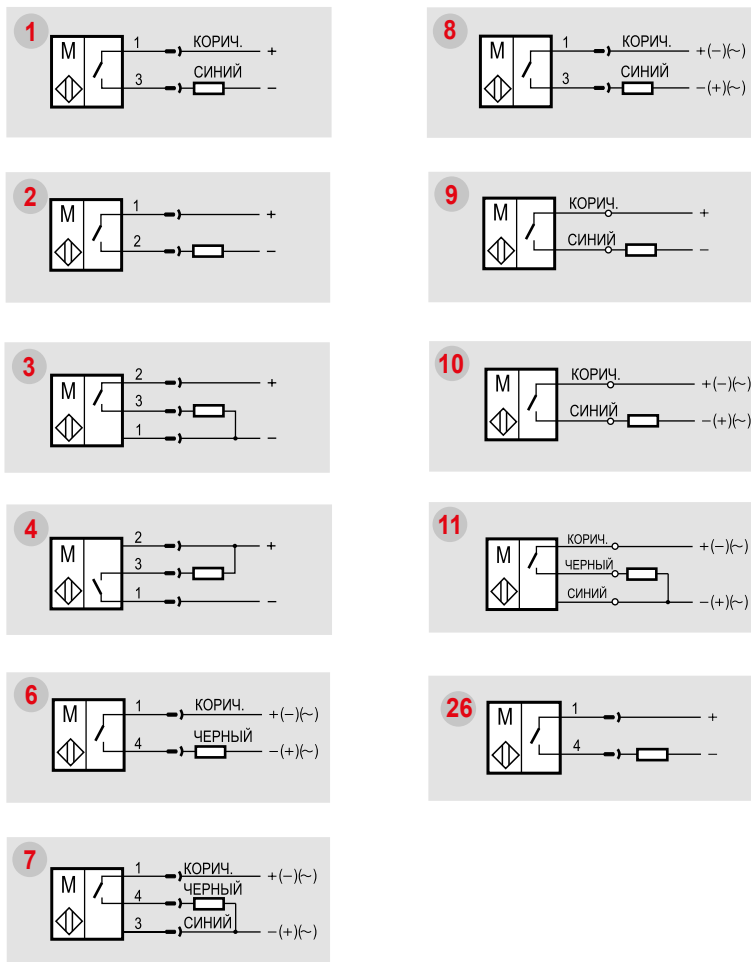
1
M
1 КОРИЧ. +
3 СИНИЙ −

2
M
1 +
2 −

3
M
2 +
3
1 −

4
M
2 +
3
1 −

6
M
1 КОРИЧ. +(−)(~)
4 ЧЕРНЫЙ −(+)(~)

7
M
1 КОРИЧ. +(−)(~)
4 ЧЕРНЫЙ
3 СИНИЙ −(+)(~)

8
M
1 КОРИЧ. +(−)(~)
3 СИНИЙ −(+)(~)

9
M
КОРИЧ. +
СИНИЙ −

10
M
КОРИЧ. +(−)(~)
СИНИЙ −(+)(~)

11
M
КОРИЧ. +(−)(~)
ЧЕРНЫЙ
СИНИЙ −(+)(~)

26
M
1 +
4 −